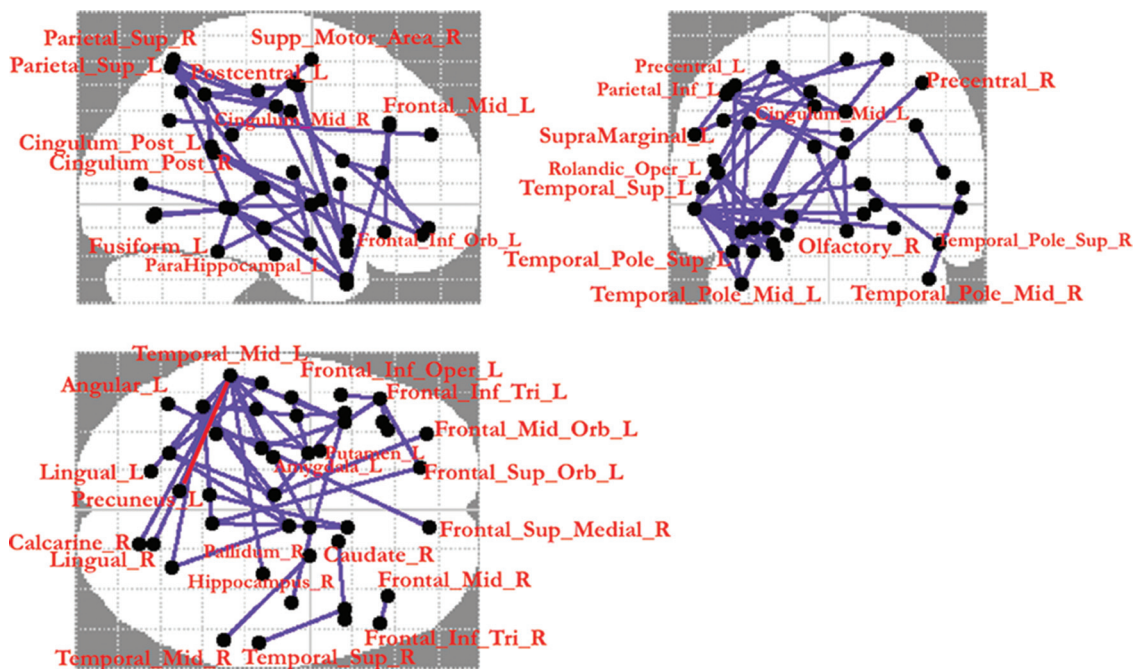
Parietal_Sup_R
Supp_Motor_Area_R
Parietal_Sup_L
Postcentral_L
Frontal_Mid_L
Cingulum_Mid_R
Cingulum_Post_L
Cingulum_Post_R
Fusiform_L
Frontal_Inf_Orb_L
ParaHippocampal_L

Precentral_L
Parietal_Inf_L
Precentral_R
SupraMarginal_L
Cingulum_Mid_L
Rolandic_Oper_L
Temporal_Sup_L
Olfactory_R
Temporal_Pole_Sup_R
Temporal_Pole_Sup_L
Temporal_Pole_Mid_L
Temporal_Pole_Mid_R

Temporal_Mid_L
Frontal_Inf_Oper_L
Angular_L
Frontal_Inf_Tri_L
Frontal_Mid_Orb_L
Putamen_L
Lingual_L
Amygdala_L
Frontal_Sup_Orb_L
Precuneus_L
Frontal_Sup_Medial_R
Calcarine_R
Pallidum_R
Caudate_R
Lingual_R
Hippocampus_R
Frontal_Mid_R
Frontal_Inf_Tri_R
Temporal_Mid_R
Temporal_Sup_R